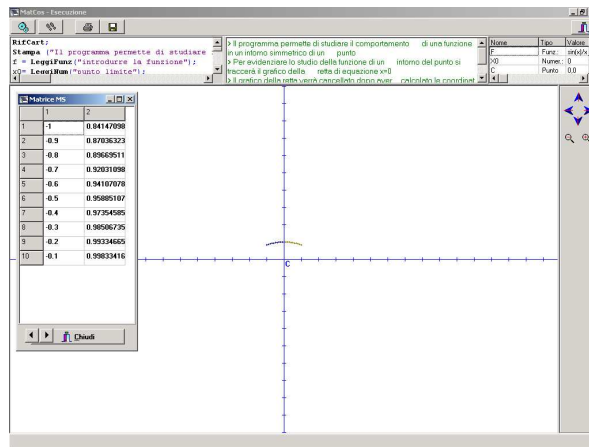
MatCos - Esecuzione

RifCart;
Stampa ("Il programma permette di studiare
f = LeggiFunz("introdurre la funzione");
x0= LeggiNum("punto limite");

> Il programma permette di studiare il comportamento di una funzione in un intorno simmetrico di un punto
> Per evidenziare lo studio della funzione di un intorno del punto si traccerà il grafico della retta di equazione x=0
> Il grafico della retta verrà cancellato dopo aver calcolato le coordinat

| Nome | Tipo | Valore |
|---|---|---|
| F | Funz. | sin(x)/x |
| x0 | Numer. | 0 |
| C | Punto | 0,0 |

Matrice MS

| | 1 | 2 |
|---|---|---|
| 1 | -1 | 0.84147098 |
| 2 | -0.9 | 0.87036323 |
| 3 | -0.8 | 0.89669511 |
| 4 | -0.7 | 0.92031098 |
| 5 | -0.6 | 0.94107078 |
| 6 | -0.5 | 0.95885107 |
| 7 | -0.4 | 0.97354585 |
| 8 | -0.3 | 0.98506735 |
| 9 | -0.2 | 0.99334665 |
| 10 | -0.1 | 0.99833416 |

Chiudi

C